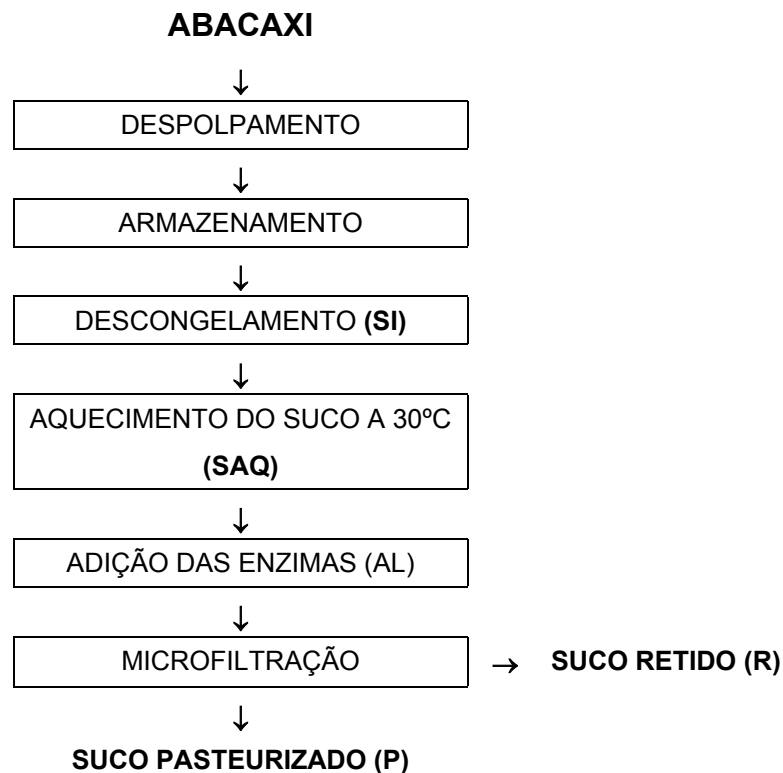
**ABACAXI**

↓

DESPOLPAMENTO

↓

ARMAZENAMENTO

↓

DESCONGELAMENTO **(SI)**

↓

AQUECIMENTO DO SUCO A 30ºC **(SAQ)**

↓

ADIÇÃO DAS ENZIMAS (AL)

↓

MICROFILTRAÇÃO → **SUCO RETIDO (R)**

↓

**SUCO PASTEURIZADO (P)**